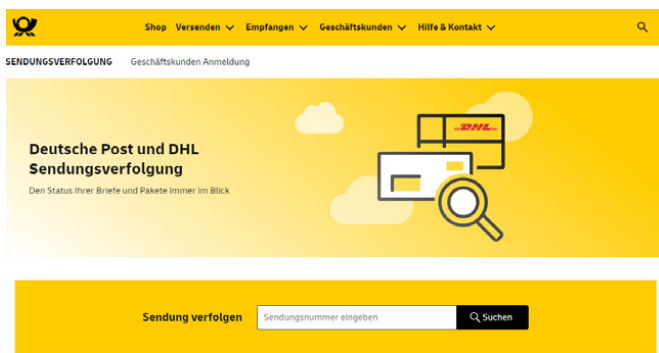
Shop Versenden Empfangen Geschäftskunden Hilfe & Kontakt

SENDUNGSVERFOLGUNG Geschäftskunden Anmeldung

DHL

Deutsche Post und DHL Sendungsverfolgung

Den Status Ihrer Briefe und Pakete immer im Blick

Sendung verfolgen Sendungsnummer eingeben Suchen